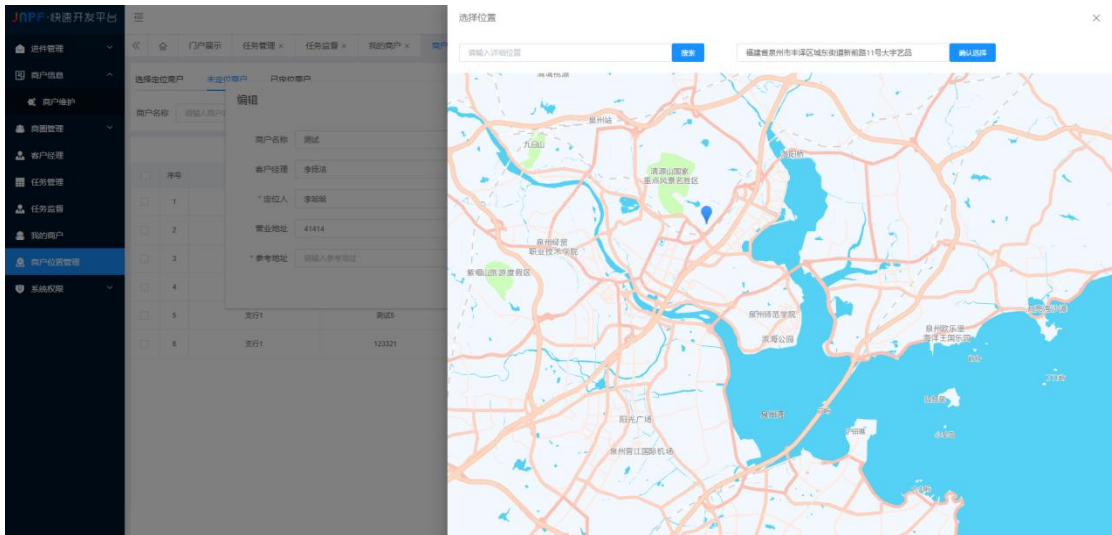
JNPF快速开发平台

进件管理
商户信息
商户维护
商圈管理
客户经理
任务管理
任务监督
我的商户
商户位置管理
系统权限

门户展示 任务管理 × 任务监督 × 我的商户 ×

选择定位商户 未定位商户 已定位商户

商户名称 请输入商户

编辑

商户名称 测试
客户经理 李玮琪
* 定位人 李昭敏
营业地址 41414
* 参考地址 请输入参考地址

序号
1
2
3
4
5 支行1 测试5
6 支行1 123321

选择位置

请输入详细位置 搜索 福建省泉州市丰泽区城东街道新桥路11号大宇艺品 确认选择

泉州站
九日山
清源山国家级重点风景名胜区
泉州经贸职业技术学院
紫帽山旅游度假区
泉州师范学院
东海公园
泉州欢乐岛海洋王国乐园
阳光广场
泉州晋江国际机场
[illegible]